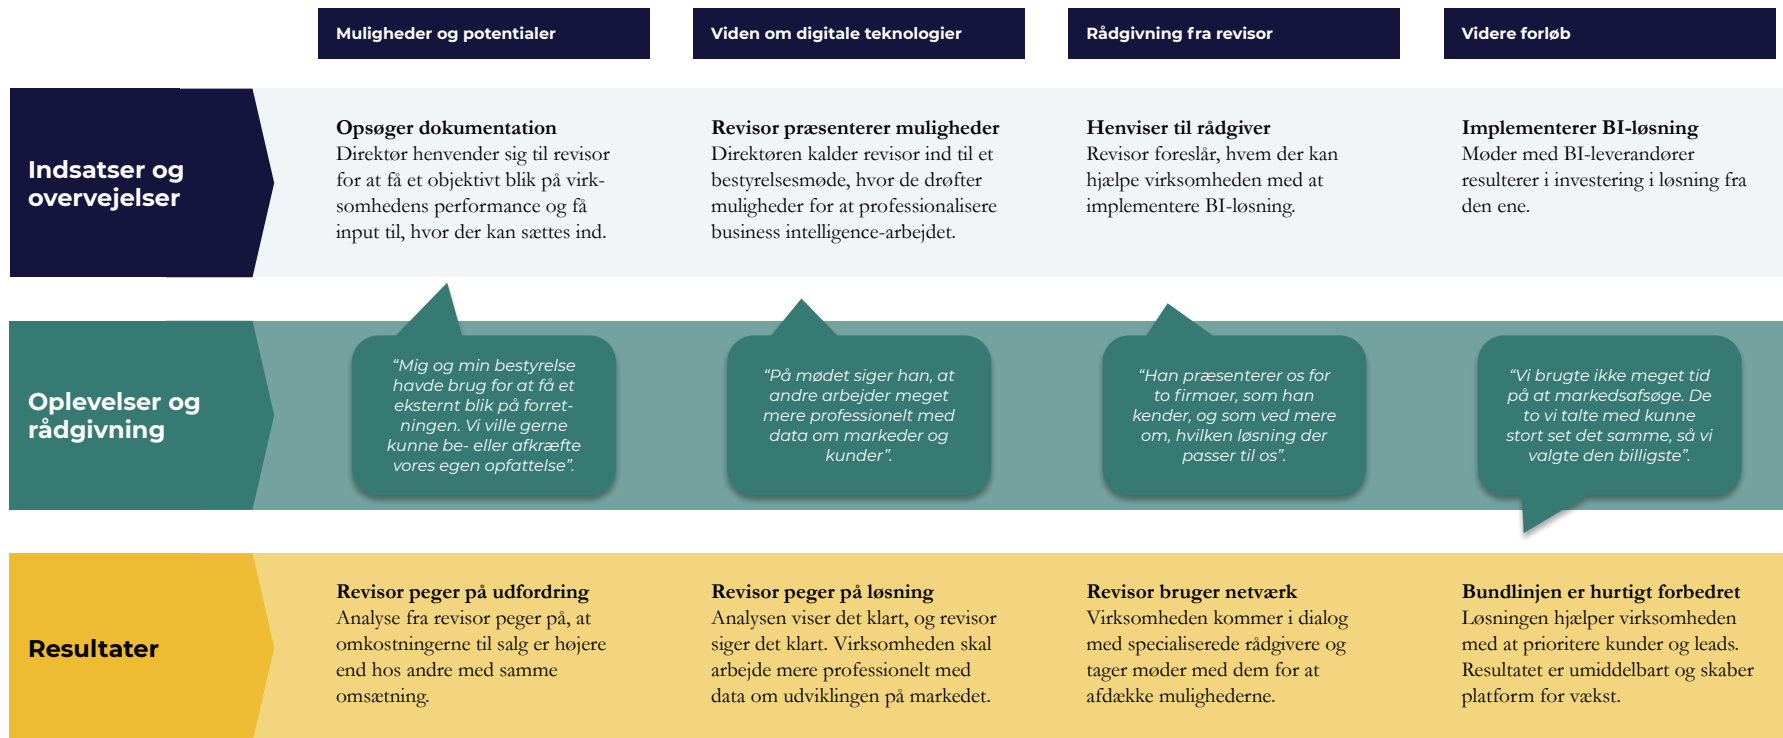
Muligheder og potentialer

Viden om digitale teknologier

Rådgivning fra revisor

Videre forløb

Indsatser og overvejelser

Opsøger dokumentation
Direktør henvender sig til revisor for at få et objektivt blik på virksomhedens performance og få input til, hvor der kan sættes ind.

Revisor præsenterer muligheder
Direktøren kalder revisor ind til et bestyrelsesmøde, hvor de drøfter muligheder for at professionalisere business intelligence-arbejdet.

Henviser til rådgiver
Revisor foreslår, hvem der kan hjælpe virksomheden med at implementere BI-løsning.

Implementerer BI-løsning
Møder med BI-leverandører resulterer i investering i løsning fra den ene.

Oplevelser og rådgivning

"Mig og min bestyrelse havde brug for at få et eksternt blik på forretningen. Vi ville gerne kunne be- eller afkræfte vores egen opfattelse".

"På mødet siger han, at andre arbejder meget mere professionelt med data om markeder og kunder".

"Han præsenterer os for to firmaer, som han kender, og som ved mere om, hvilken løsning der passer til os".

"Vi brugte ikke meget tid på at markedsafsøge. De to vi talte med kunne stort set det samme, så vi valgte den billigste".

Resultater

Revisor peger på udfordring
Analyse fra revisor peger på, at omkostningerne til salg er højere end hos andre med samme omsætning.

Revisor peger på løsning
Analysen viser det klart, og revisor siger det klart. Virksomheden skal arbejde mere professionelt med data om udviklingen på markedet.

Revisor bruger netværk
Virksomheden kommer i dialog med specialiserede rådgivere og tager møder med dem for at afdække mulighederne.

Bundlinjen er hurtigt forbedret
Løsningen hjælper virksomheden med at prioritere kunder og leads. Resultatet er umiddelbart og skaber platform for vækst.